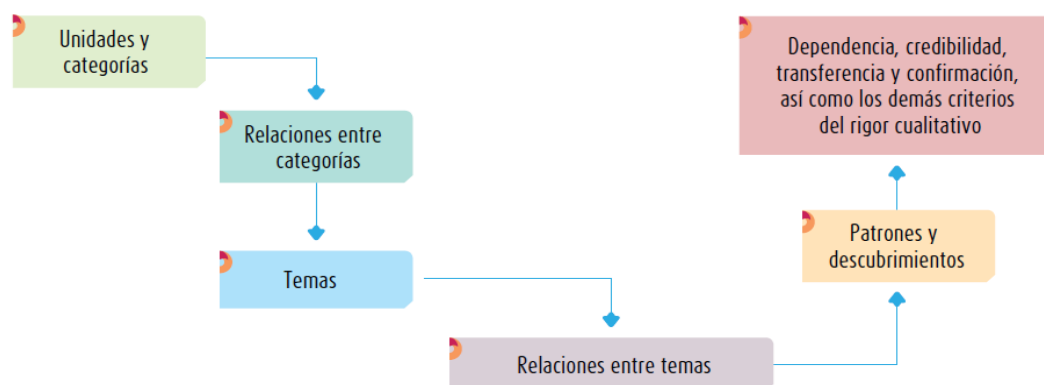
Unidades y categorías

Relaciones entre categorías

Temas

Relaciones entre temas

Patrones y descubrimientos

Dependencia, credibilidad, transferencia y confirmación, así como los demás criterios del rigor cualitativo